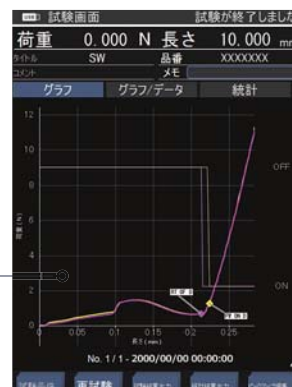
試験画面 試験が終了しました

荷重 0.000 N 長さ 10.000 mm

タイトル SW 品番 XXXXXXX

コメント メモ

グラフ グラフ/データ 統計

12

10

8

6

4

2

0

0 0.05 0.1 0.15 0.2 0.25

長さ(mm)

荷重(N)

OFF

ON

No. 1/1 - 2000/00/00 00:00:00

再試験

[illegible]